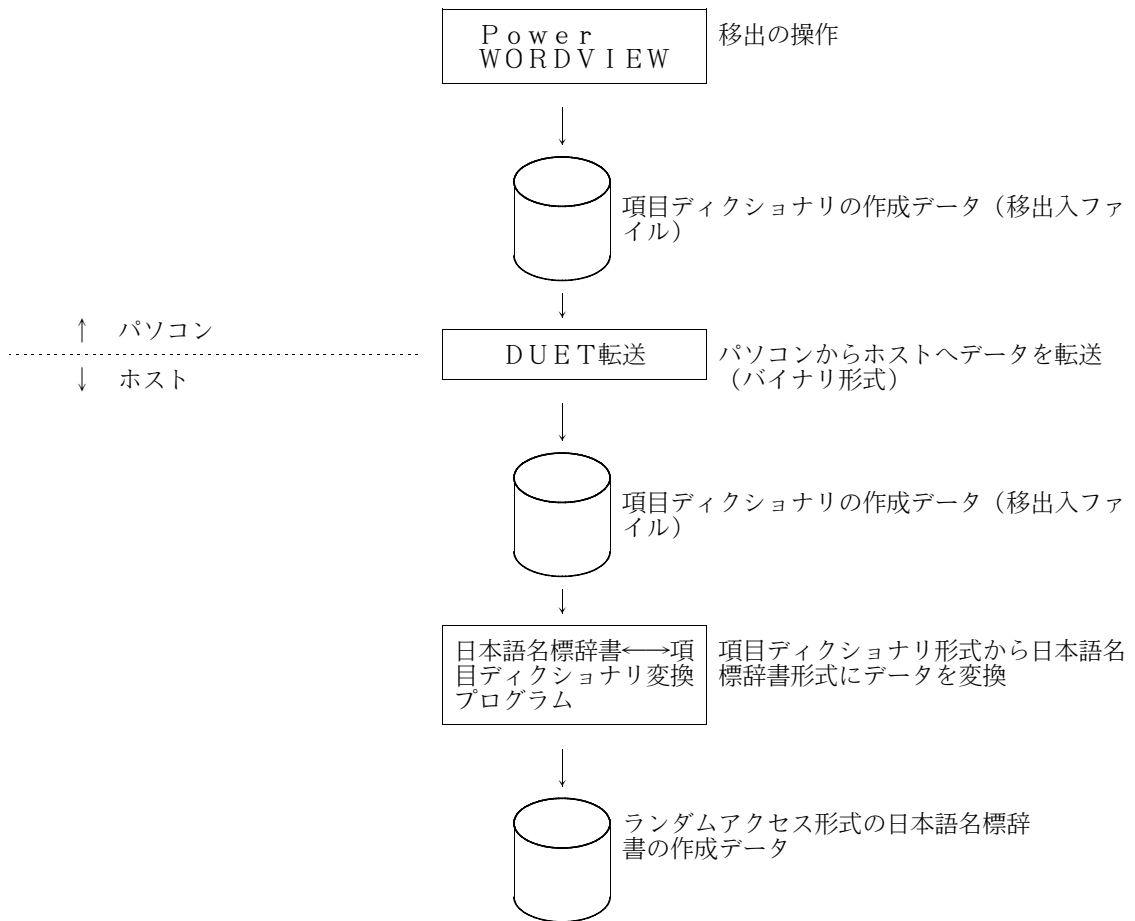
Ｐｏｗｅｒ
ＷＯＲＤＶＩＥＷ

移出の操作

項目ディクショナリの作成データ（移出入ファイル）

↑ パソコン

↓ ホスト

ＤＵＥＴ転送

パソコンからホストへデータを転送（バイナリ形式）

項目ディクショナリの作成データ（移出入ファイル）

日本語名標辞書←→項目ディクショナリ変換プログラム

項目ディクショナリ形式から日本語名標辞書形式にデータを変換

ランダムアクセス形式の日本語名標辞書の作成データ